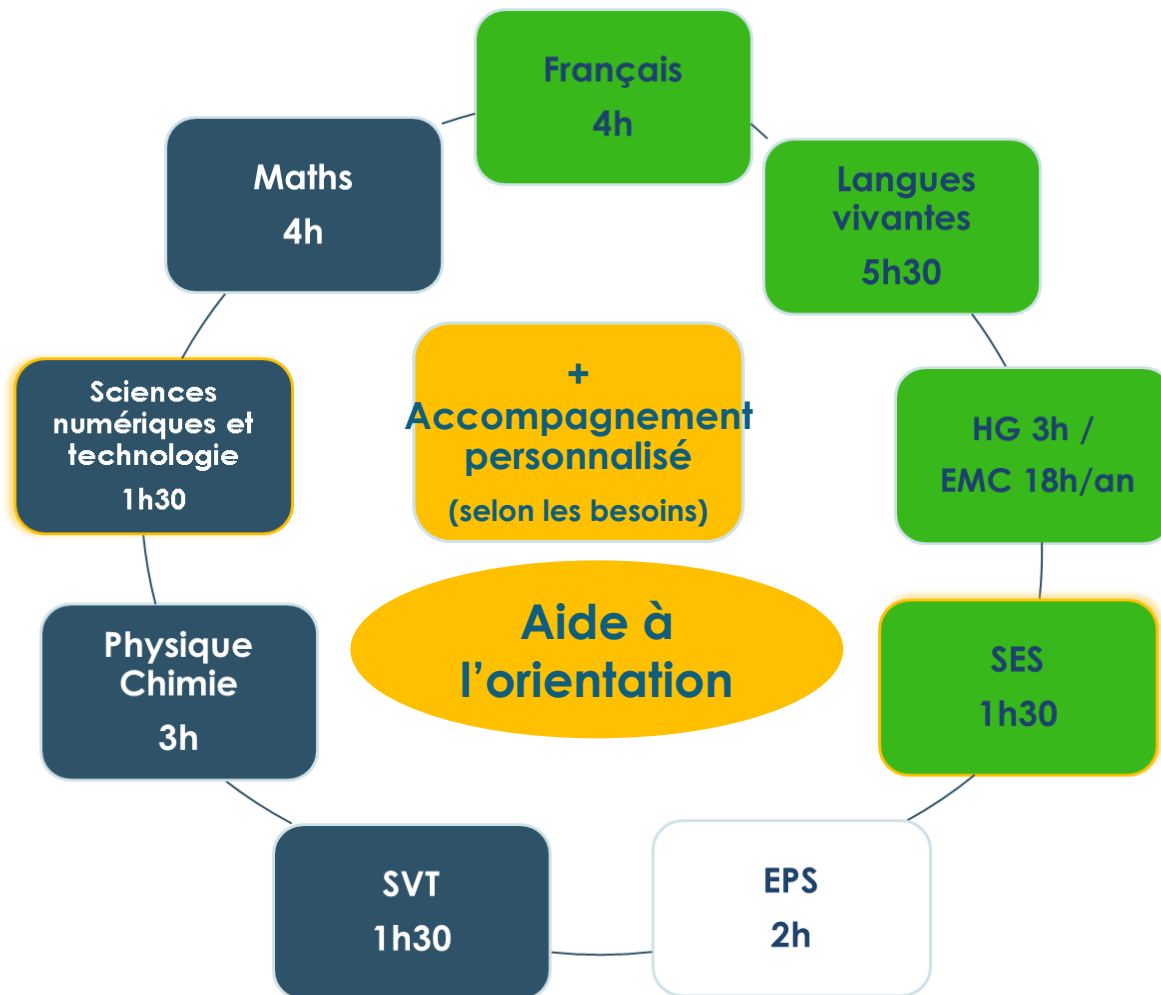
Français
4h

Langues vivantes
5h30

HG 3h / EMC 18h/an

SES
1h30

EPS
2h

SVT
1h30

Physique Chimie
3h

Sciences numériques et technologie
1h30

Maths
4h

+
Accompagnement personnalisé
(selon les besoins)

Aide à l'orientation